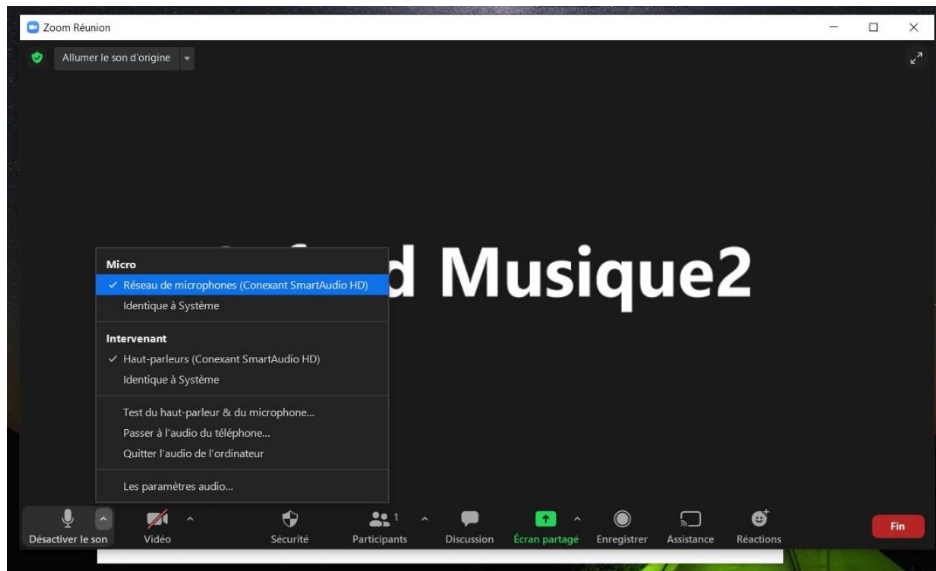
Zoom Réunion

Allumer le son d'origine

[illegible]d Musique2

Micro
✓ Réseau de microphones (Conexant SmartAudio HD)
Identique à Système

Intervenant
✓ Haut-parleurs (Conexant SmartAudio HD)
Identique à Système

Test du haut-parleur & du microphone...
Passer à l'audio du téléphone...
Quitter l'audio de l'ordinateur

Les paramètres audio...

Désactiver le son
Vidéo
Sécurité
Participants 1
Discussion
Écran partagé
Enregistrer
Assistance
Réactions
Fin